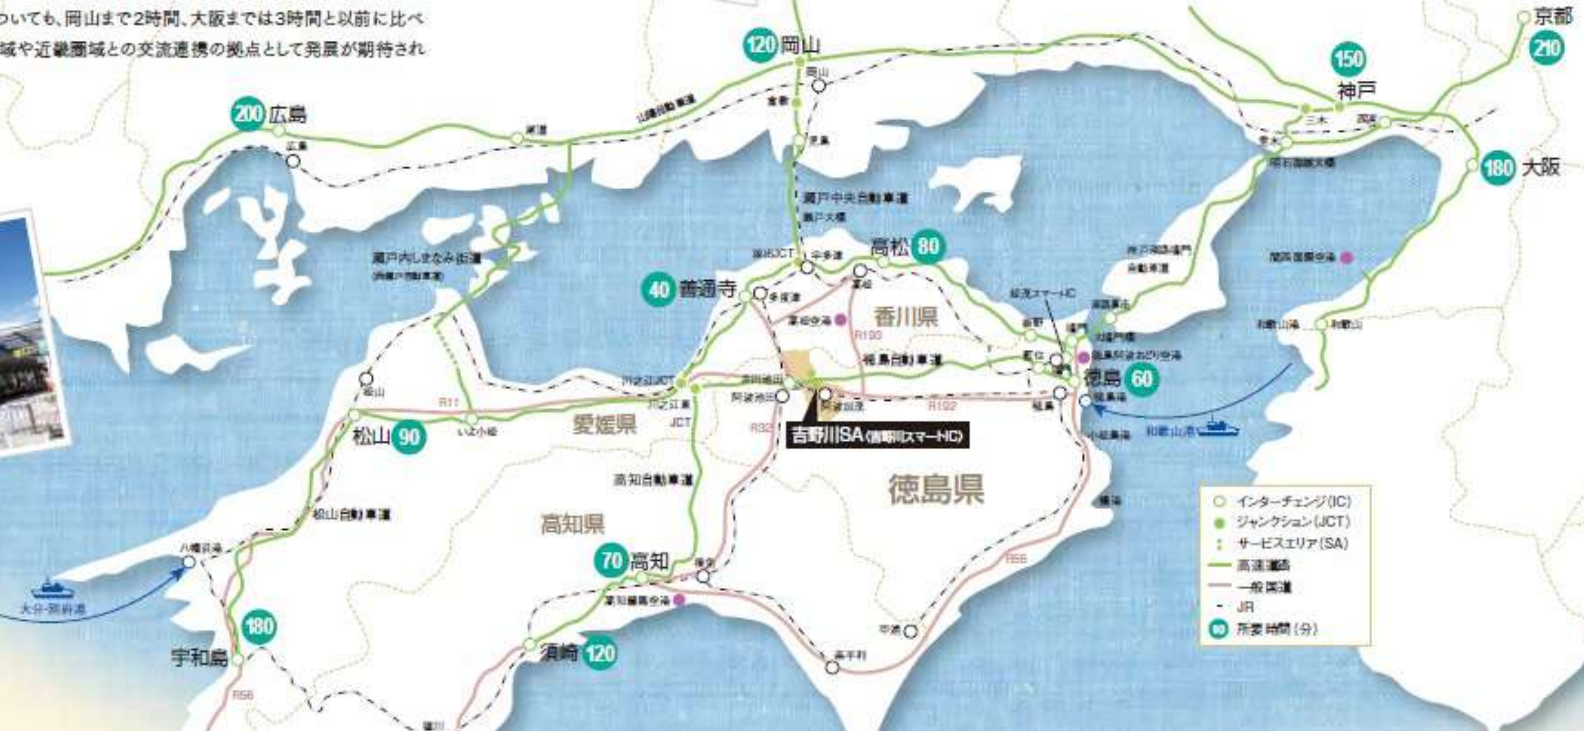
ついても、岡山まで2時間、大阪までは3時間と以前に比べ
域や近畿圏域との交流連携の拠点として発展が期待され

120 岡山
岡山
倉敷
児島
瀬戸中央自動車道
瀬戸大橋
150
神戸
三木
西宮
垂水
明石海峡大橋
京都
210
180 大阪
200 広島
広島
尾道
山陽自動車道
瀬戸内しまなみ海道
(西瀬戸自動車道)
坂出JCT
宇多津
高松 80
高松
40 善通寺
多度津
香川県
讃岐空港
R193
鳴門スマートIC
鳴門
大鳴門橋
鳴門
神戸淡路鳴門自動車道
関西国際空港
和歌山港
和歌山
徳島阿波おどり空港
藍住
徳島自動車道
徳島 60
徳島港
松山
R11
川之江JCT
川之江東
JCT
愛媛県
吉野川SA
阿波池田
R32
阿波加茂
R192
吉野川SA(吉野川スマートIC)
松山 90
いよ小松
和歌山港
小松島港
高知自動車道
徳島県
橘港
高知県
松山自動車道
八幡浜港
大分・別府港
70 高知
南国
高知龍馬空港
180
宇和島
R56
須崎 120
R55
甲浦
室戸岬
インターチェンジ(IC)
ジャンクション(JCT)
サービスエリア(SA)
高速道路
一般国道
JR
00 所要時間(分)
宿毛